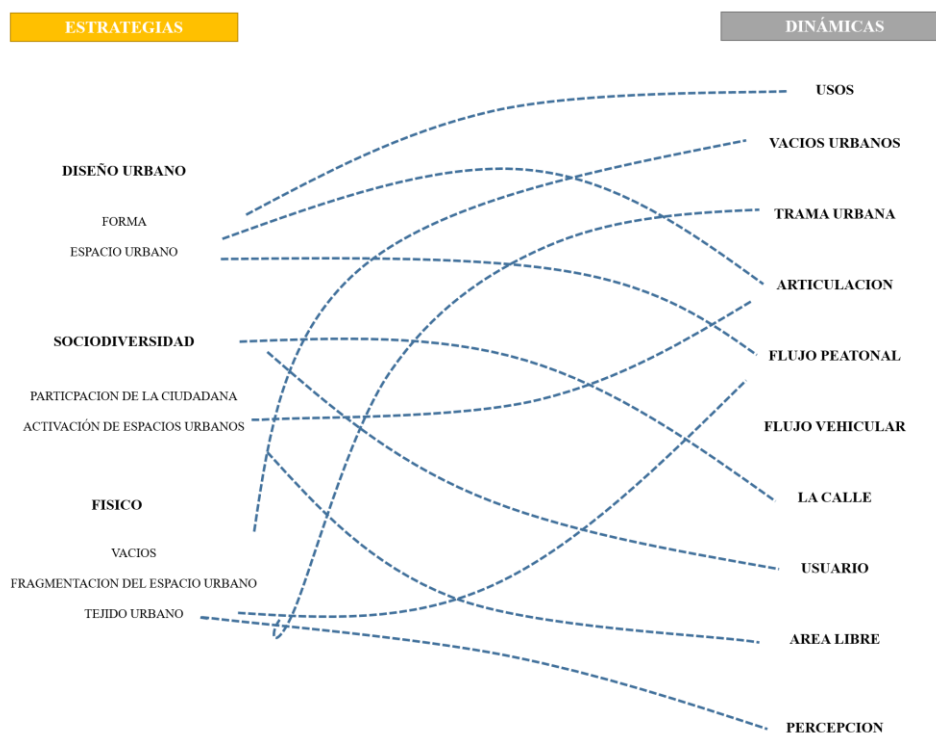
ESTRATEGIAS

DINÁMICAS

USOS

VACIOS URBANOS

DISEÑO URBANO

FORMA

TRAMA URBANA

ESPACIO URBANO

ARTICULACION

SOCIODIVERSIDAD

FLUJO PEATONAL

PARTICPACION DE LA CIUDADANA

ACTIVACIÓN DE ESPACIOS URBANOS

FLUJO VEHICULAR

LA CALLE

FISICO

VACIOS

USUARIO

FRAGMENTACION DEL ESPACIO URBANO

TEJIDO URBANO

AREA LIBRE

PERCEPCION